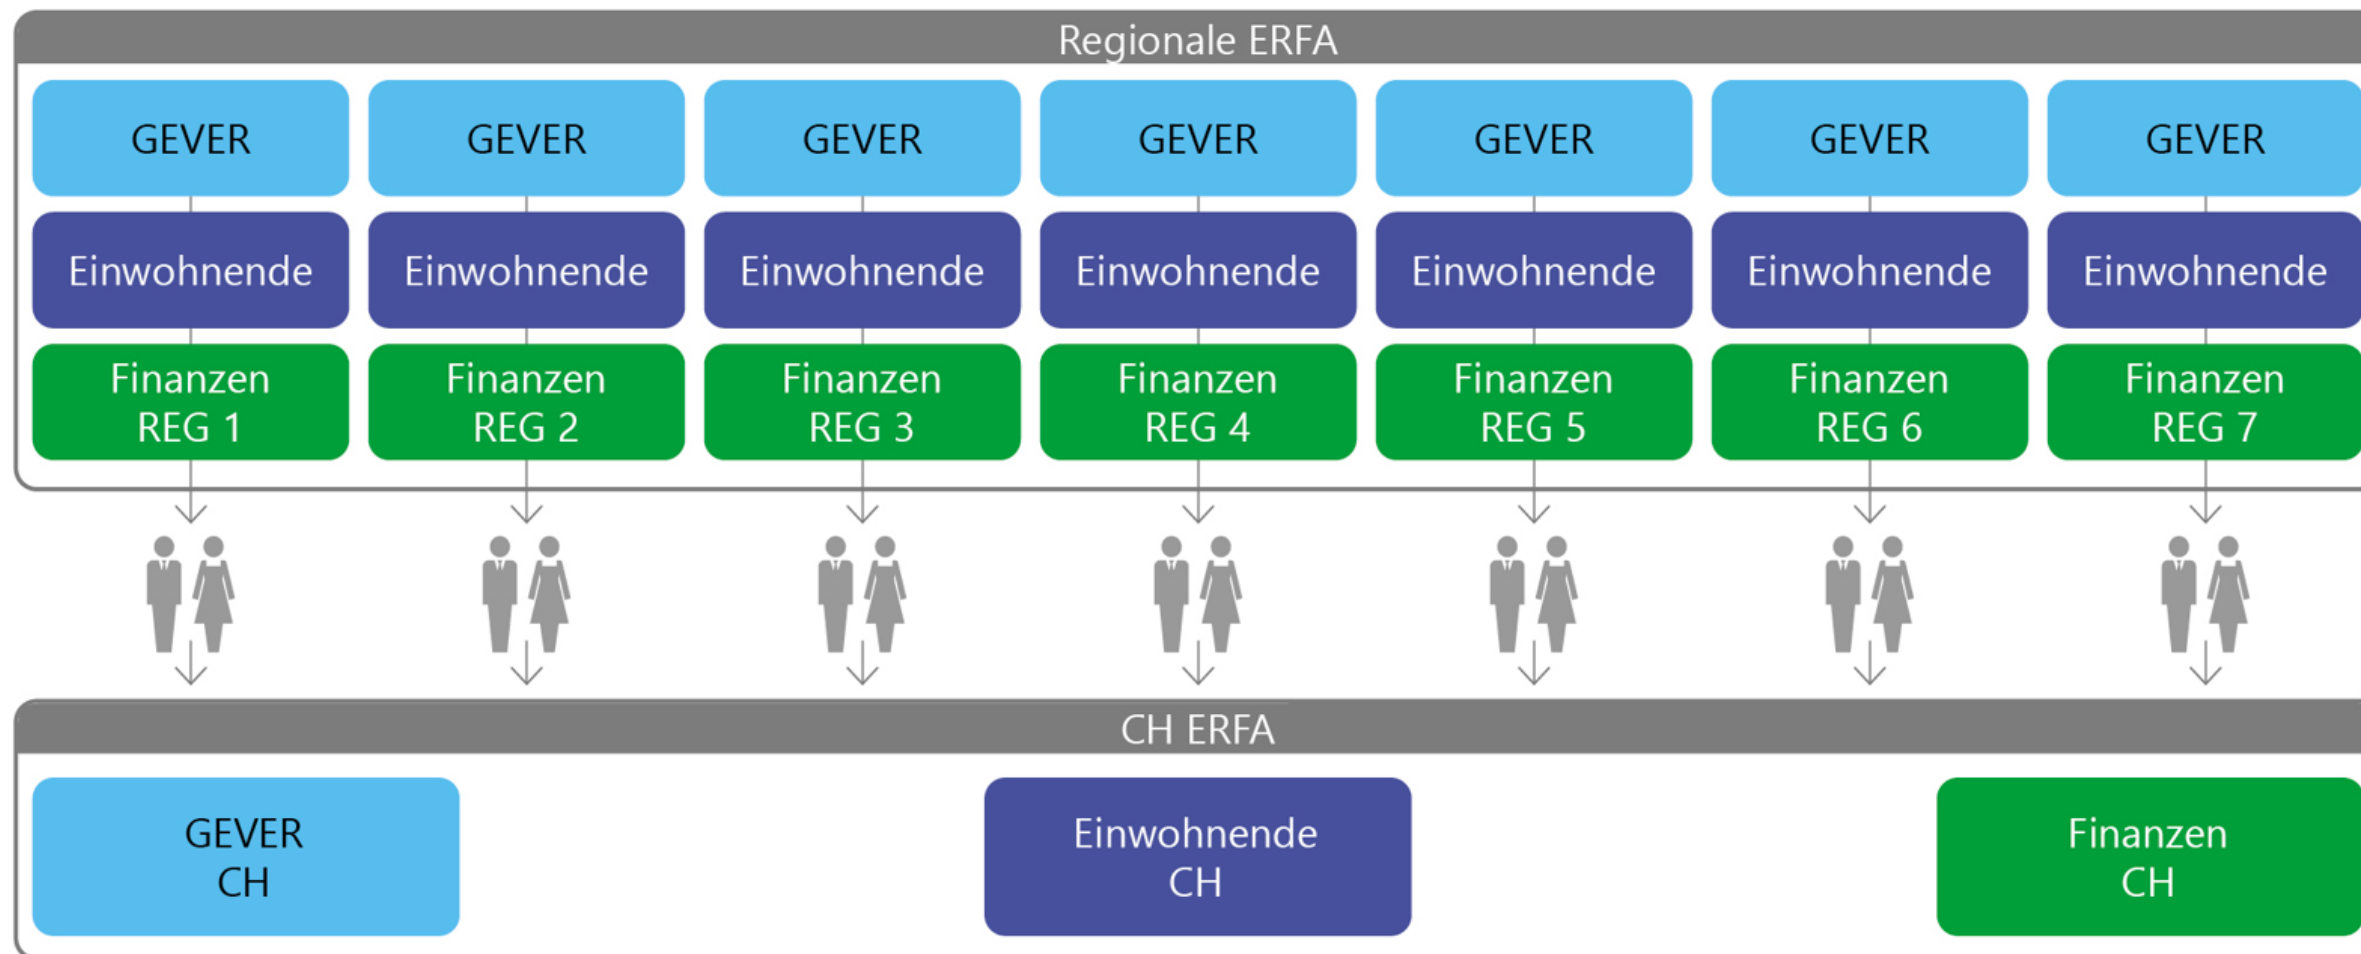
Regionale ERFA

GEVER
Einwohnende
Finanzen REG 1

GEVER
Einwohnende
Finanzen REG 2

GEVER
Einwohnende
Finanzen REG 3

GEVER
Einwohnende
Finanzen REG 4

GEVER
Einwohnende
Finanzen REG 5

GEVER
Einwohnende
Finanzen REG 6

GEVER
Einwohnende
Finanzen REG 7

CH ERFA

GEVER CH

Einwohnende CH

Finanzen CH